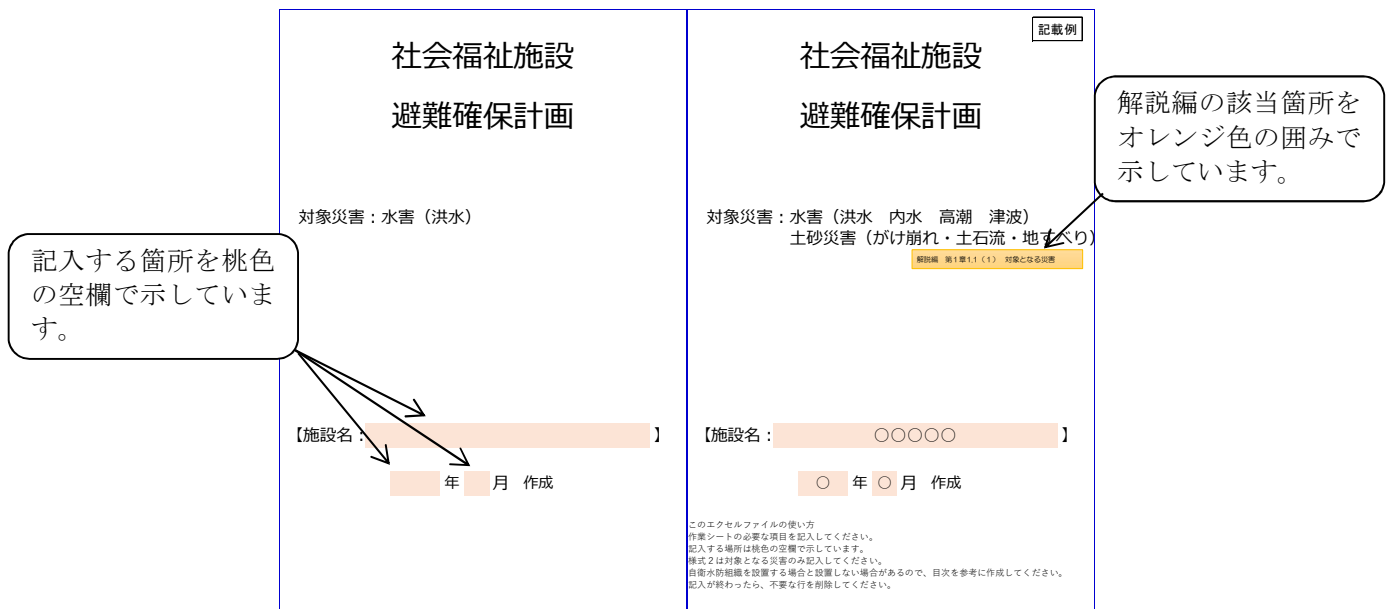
社会福祉施設

避難確保計画

対象災害：水害（洪水）

記入する箇所を桃色の空欄で示しています。

【施設名：　】

年　月　作成

記載例

社会福祉施設

避難確保計画

解説編の該当箇所をオレンジ色の囲みで示しています。

対象災害：水害（洪水　内水　高潮　津波）
土砂災害（がけ崩れ・土石流・地すべり）

解説編　第1章1.1（1）　対象となる災害

【施設名：　○○○○○　】

○　年　○　月　作成

このエクセルファイルの使い方
作業シートの必要な項目を記入してください。
記入する場所は桃色の空欄で示しています。
様式２は対象となる災害のみ記入してください。
自衛水防組織を設置する場合と設置しない場合があるので、目次を参考に作成してください。
記入が終わったら、不要な行を削除してください。